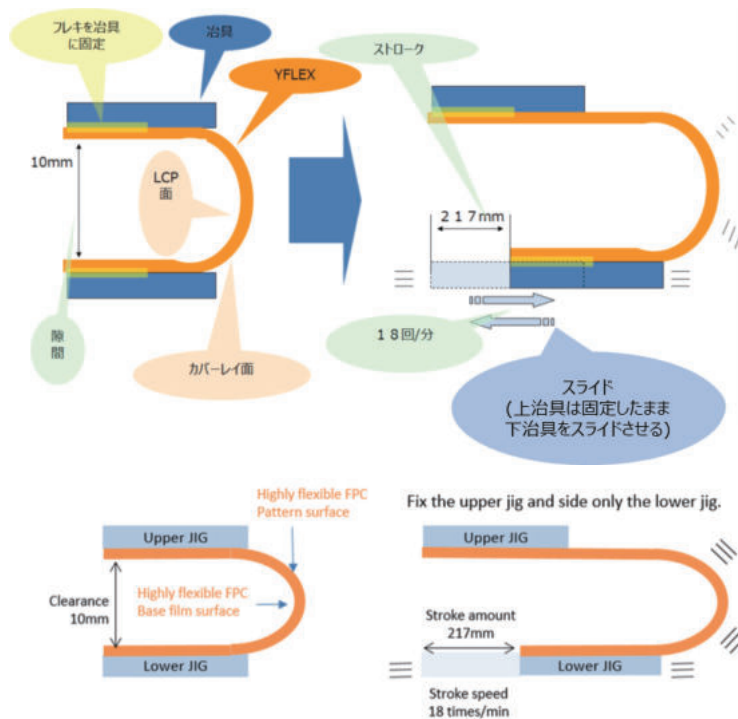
フレキを治具に固定

治具

YFLEX

ストローク

10mm

LCP面

217mm

隙間

カバーレイ面

18回/分

スライド
(上治具は固定したまま下治具をスライドさせる)

Highly flexible FPC Pattern surface

Upper JIG

Clearance 10mm

Highly flexible FPC Base film surface

Lower JIG

Fix the upper jig and side only the lower jig.

Upper JIG

Stroke amount 217mm

Lower JIG

Stroke speed 18 times/min